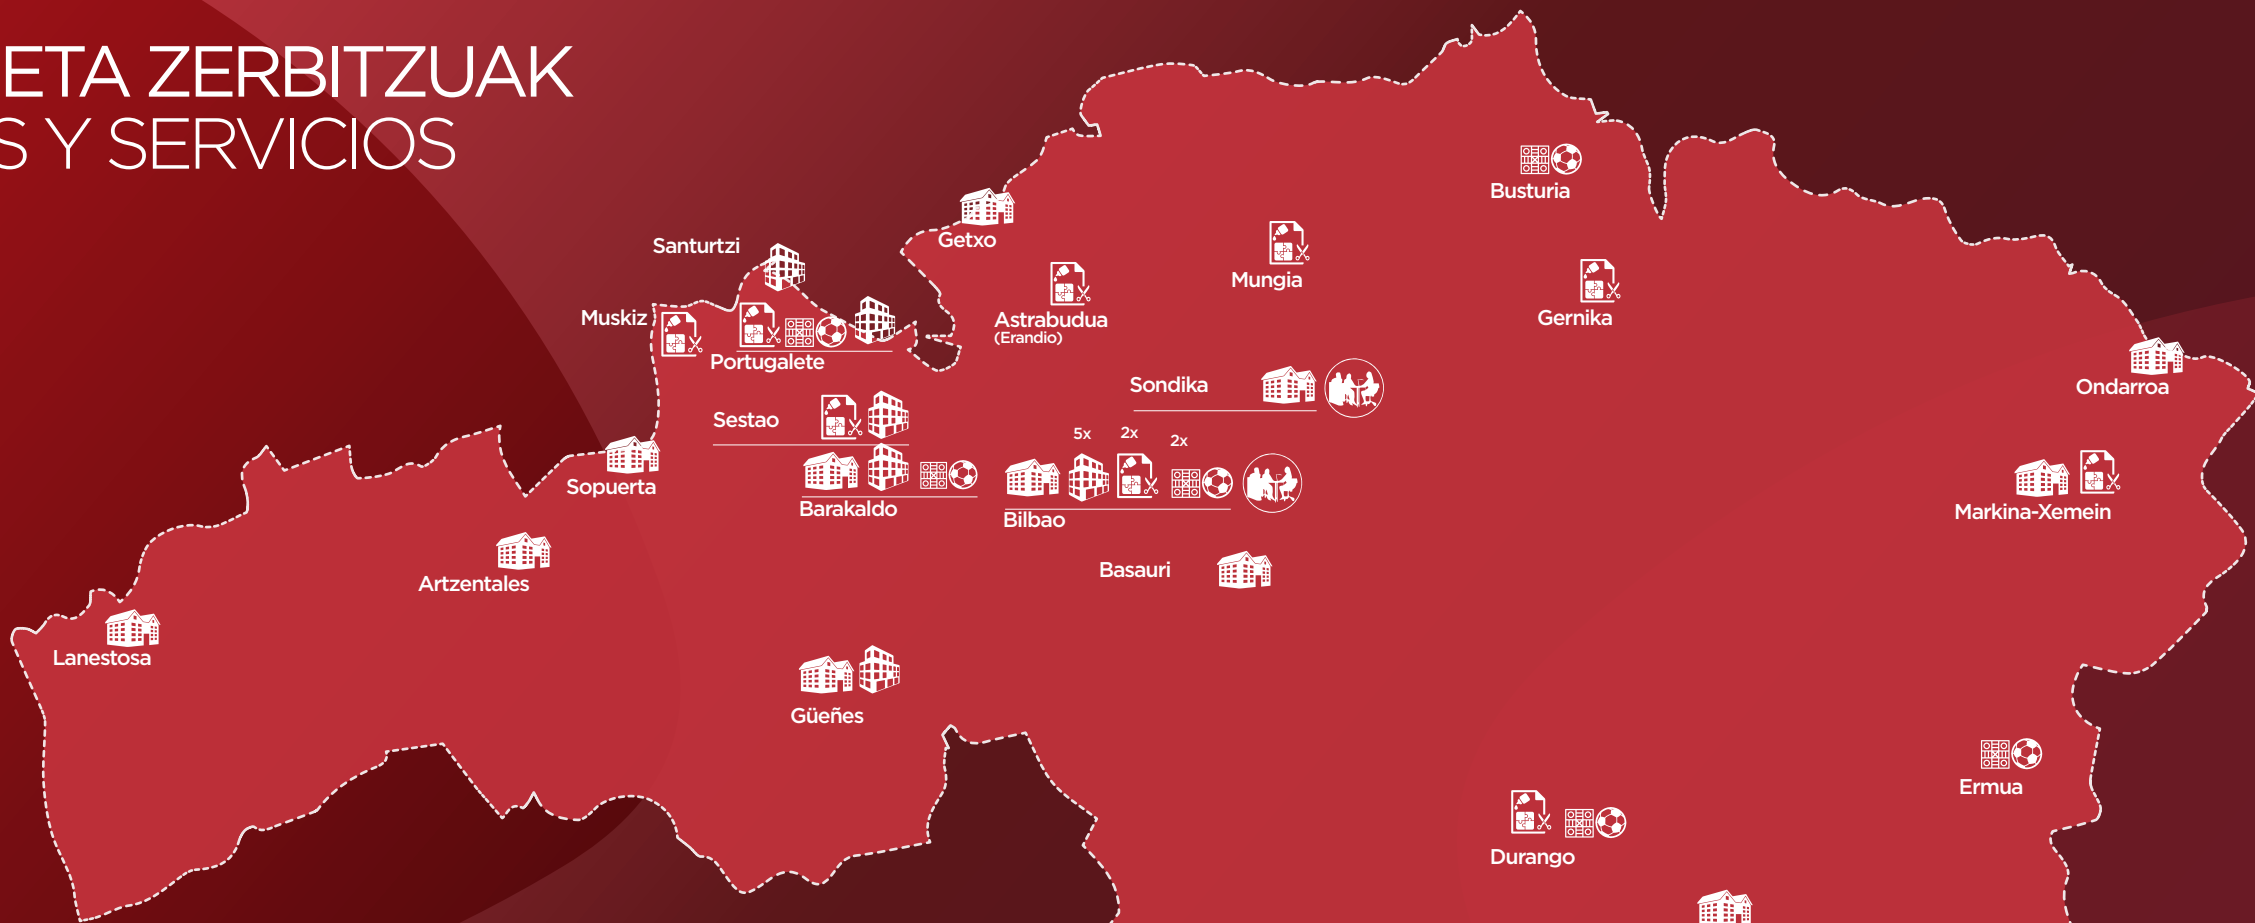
ETA ZERBITZUAK
S Y SERVICIOS

Busturia

Santurtzi

Getxo

Mungia

Muskiz

Astrabudua
(Erandio)

Gernika

Portugalete

Sondika

Ondarroa

Sestao

5x 2x 2x

Sopuerta

Barakaldo

Bilbao

Markina-Xemein

Artzentales

Basauri

Lanestosa

Güeñes

Ermua

Durango